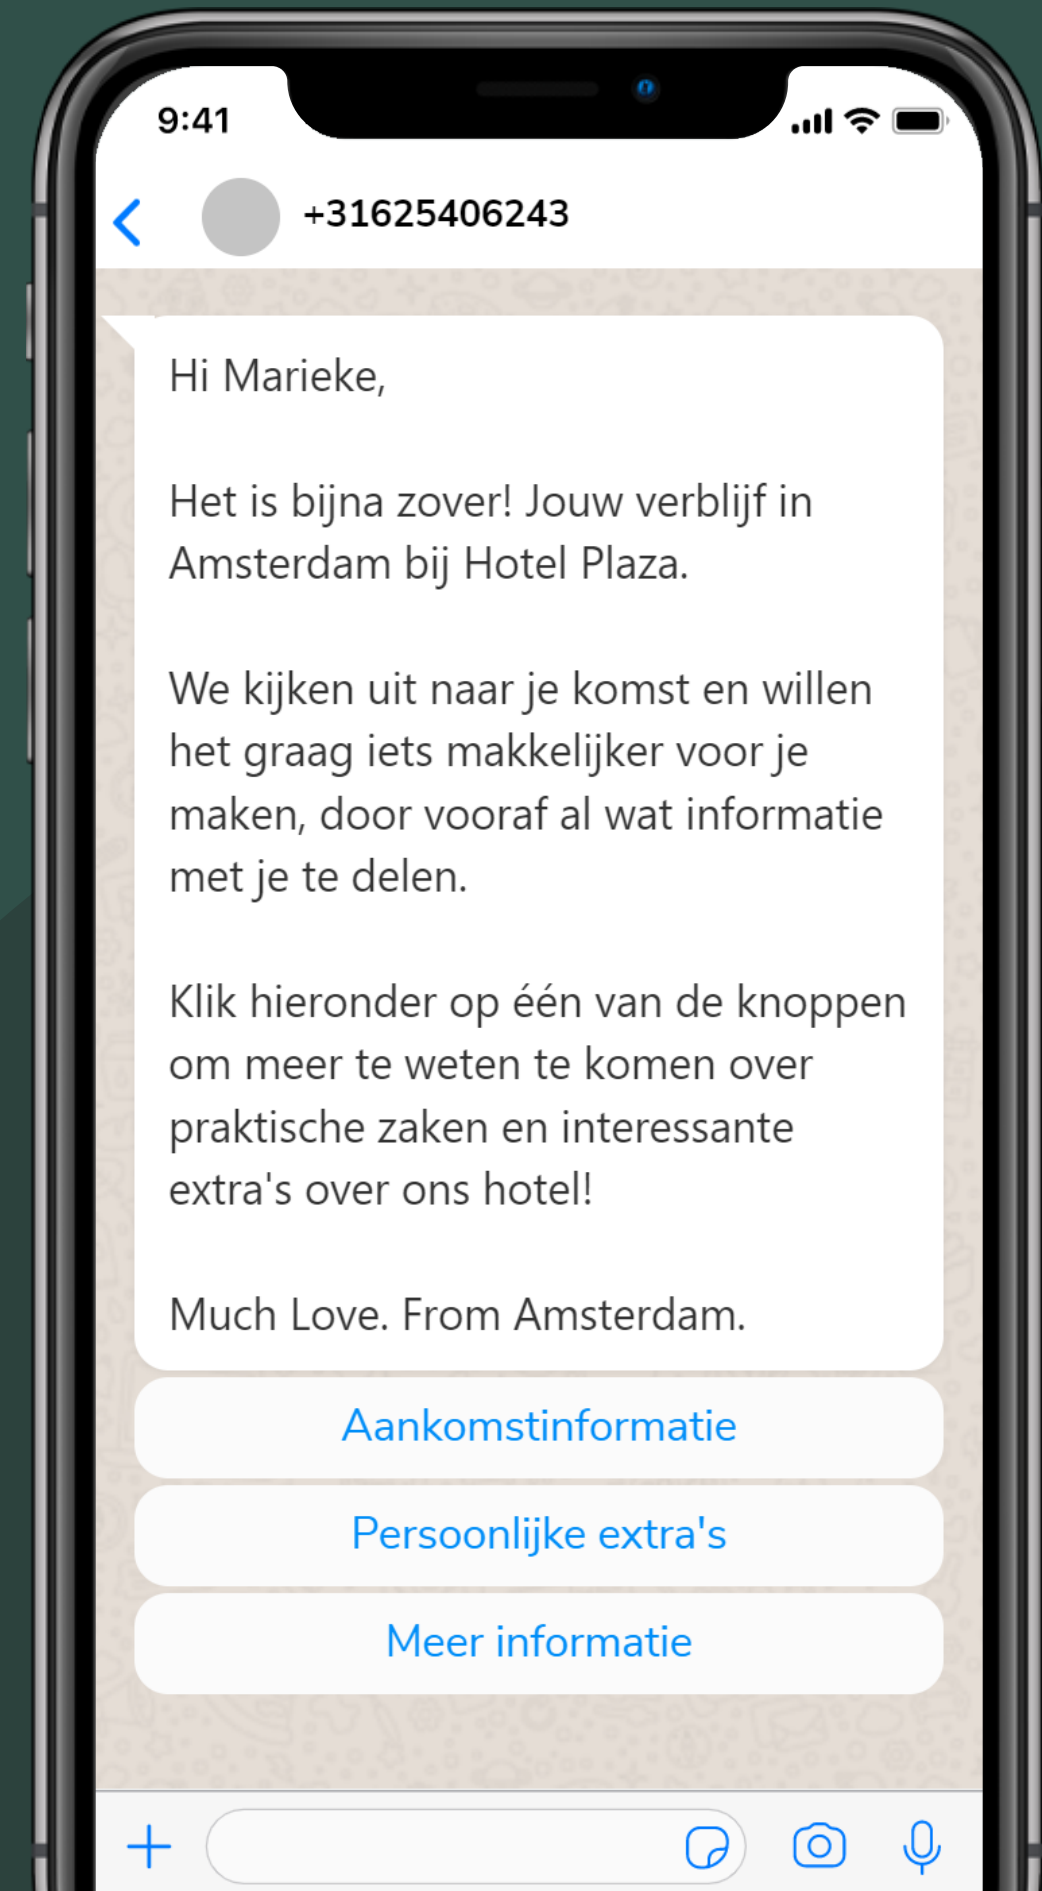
9:41

+31625406243

Hi Marieke,

Het is bijna zover! Jouw verblijf in Amsterdam bij Hotel Plaza.

We kijken uit naar je komst en willen het graag iets makkelijker voor je maken, door vooraf al wat informatie met je te delen.

Klik hieronder op één van de knoppen om meer te weten te komen over praktische zaken en interessante extra's over ons hotel!

Much Love. From Amsterdam.

Aankomstinformatie

Persoonlijke extra's

Meer informatie